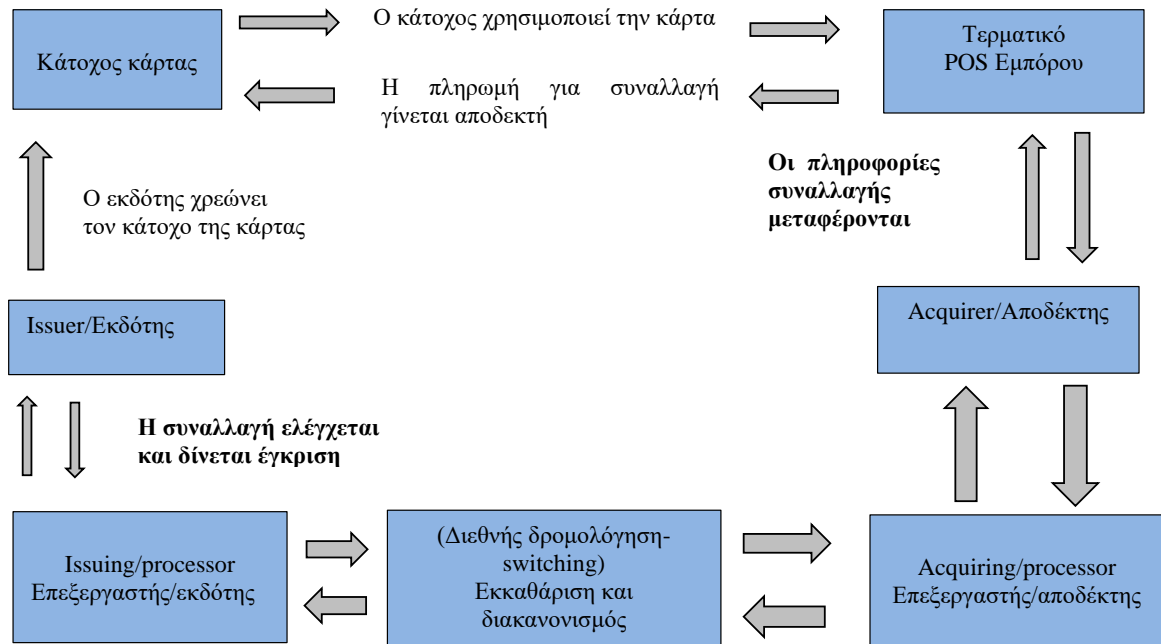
Κάτοχος κάρτας

Ο κάτοχος χρησιμοποιεί την κάρτα

Τερματικό
POS Εμπόρου

Η πληρωμή για συναλλαγή γίνεται αποδεκτή

Ο εκδότης χρεώνει τον κάτοχο της κάρτας

**Οι πληροφορίες συναλλαγής μεταφέρονται**

Issuer/Εκδότης

Acquirer/Αποδέκτης

**Η συναλλαγή ελέγχεται και δίνεται έγκριση**

Issuing/processor
Επεξεργαστής/εκδότης

(Διεθνής δρομολόγησηswitching)
Εκκαθάριση και διακανονισμός

Acquiring/processor
Επεξεργαστής/αποδέκτης